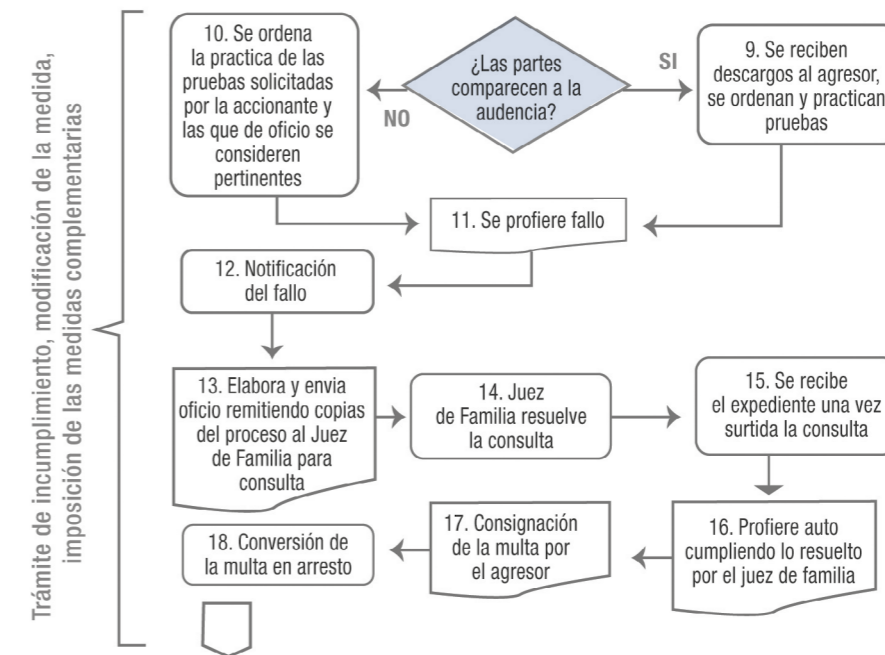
Trámite de incumplimiento, modificación de la medida, imposición de las medidas complementarias

10. Se ordena la practica de las pruebas solicitadas por la accionante y las que de oficio se consideren pertinentes

NO

¿Las partes comparecen a la audencia?

SI

9. Se reciben descargos al agresor, se ordenan y practican pruebas

11. Se profiere fallo

12. Notificación del fallo

13. Elabora y envia oficio remitiendo copias del proceso al Juez de Familia para consulta

14. Juez de Familia resuelve la consulta

15. Se recibe el expediente una vez surtida la consulta

16. Profiere auto cumpliendo lo resuelto por el juez de familia

17. Consignación de la multa por el agresor

18. Conversión de la multa en arresto